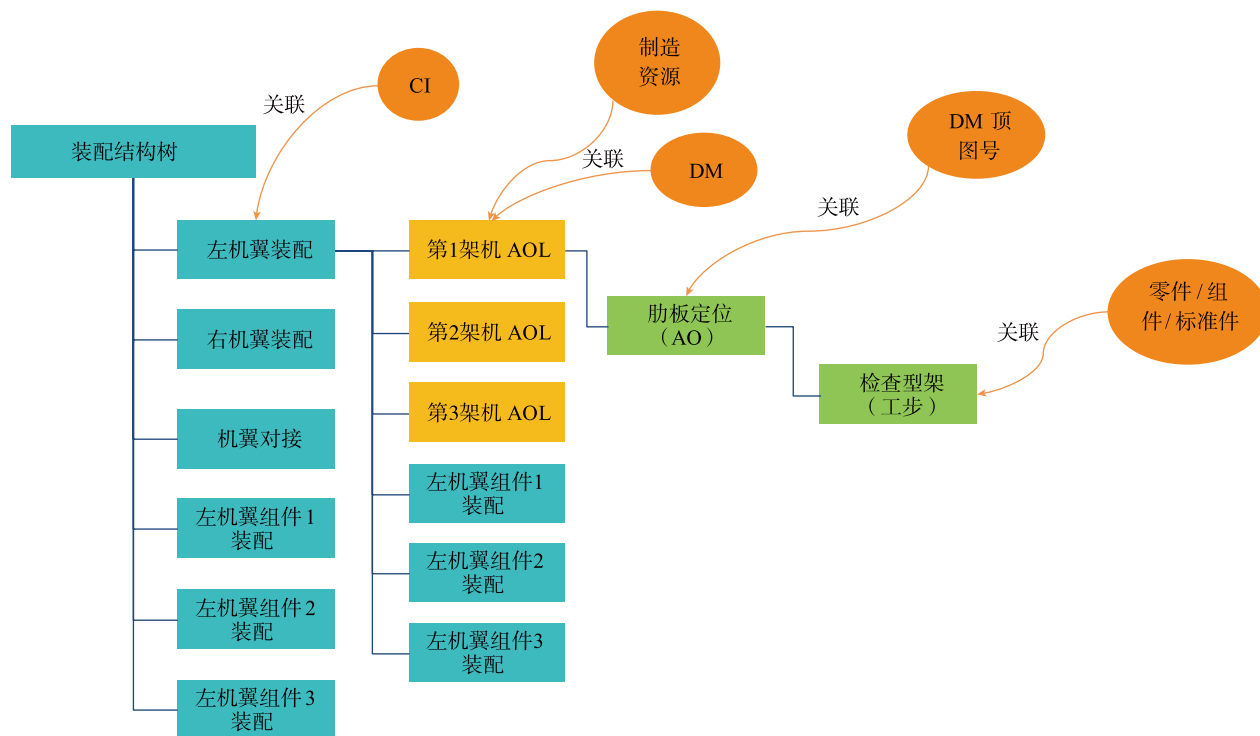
装配结构树

关联

CI

制造资源

关联

DM

DM 顶图号

关联

零件 / 组件 / 标准件

关联

左机翼装配

右机翼装配

机翼对接

左机翼组件 1 装配

左机翼组件 2 装配

左机翼组件 3 装配

第1架机 AOL

第2架机 AOL

第3架机 AOL

左机翼组件1 装配

左机翼组件2 装配

左机翼组件3 装配

肋板定位（AO）

检查型架（工步）